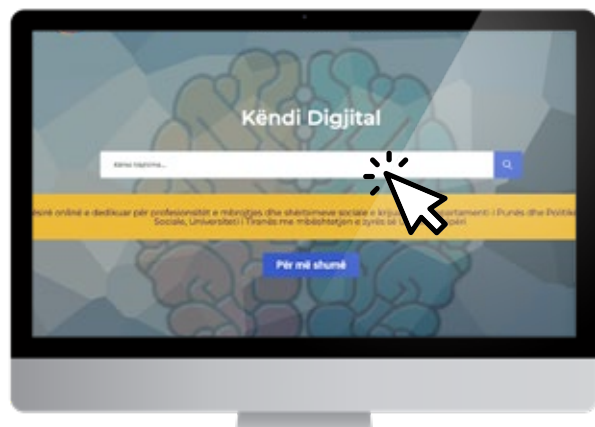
Këndi Digjital

Kërko kopjime...

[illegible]sinë online e dedikuar për profesionistët e mbrojtjes së shërbimeve sociale e krijuar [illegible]artamenti i Punës dhe Politikave Sociale, Universiteti i Tiranës me mbështetjen e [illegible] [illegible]përi

Për më shumë